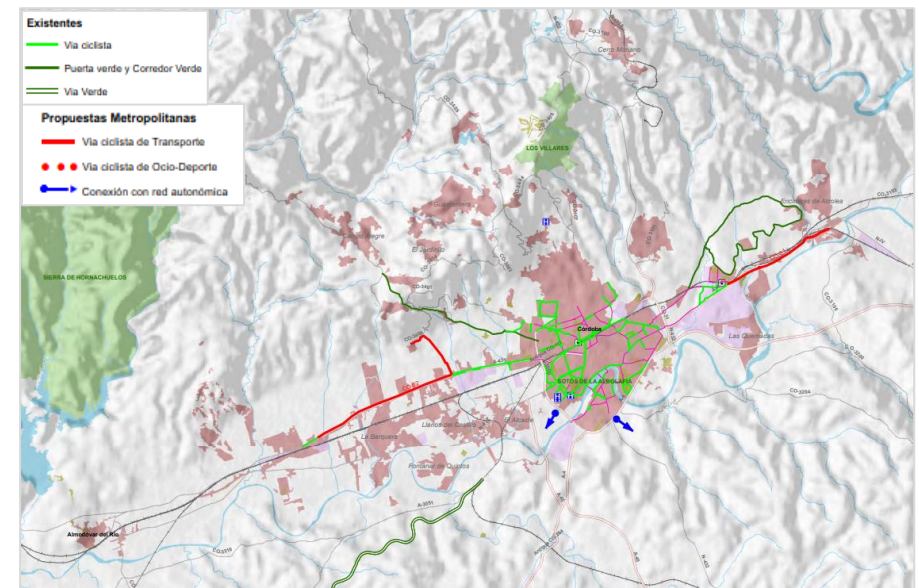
Existentes
Vía ciclista
Puerta verde y Corredor Verde
Vía Verde

Propuestas Metropolitanas
Vía ciclista de Transporte
Vía ciclista de Ocio-Deporte
Conexión con red autonómica

SIERRA DE HORNACHUELOS
LOS VILLARES
Cerro Muriano
Encinarejo de Alcolea
Córdoba
SOTOS DE LA ALBOLAFIA
Las Quemadas
La Barquera
Llanos de Quiros
Fontanar de Quintos
Santa Maria de Trassierra
El Jardinillo
Almodóvar del Río